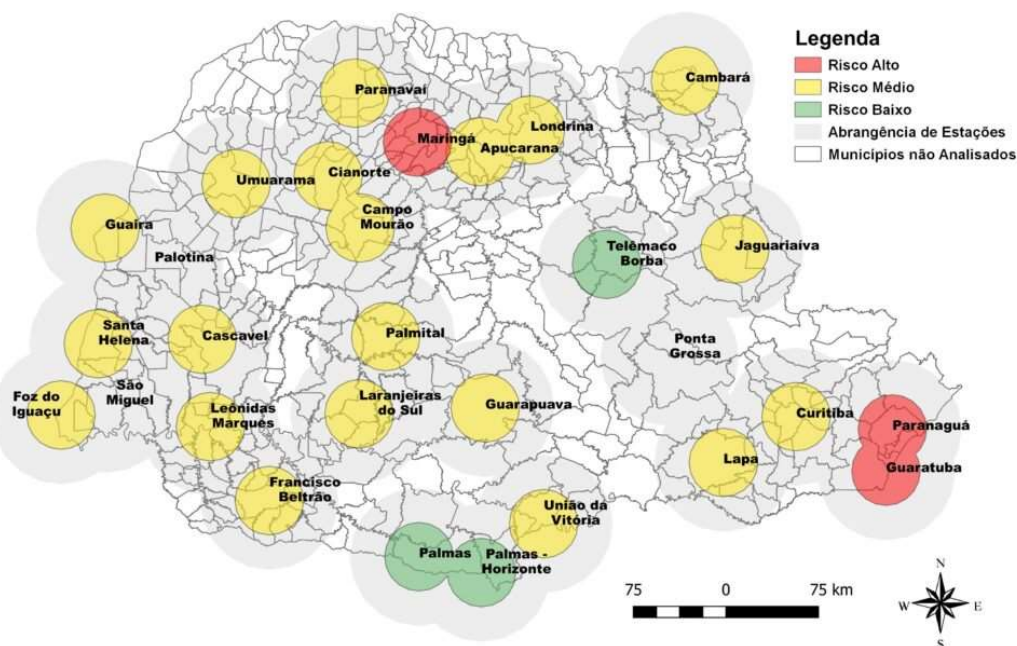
Legenda
Risco Alto
Risco Médio
Risco Baixo
Abrangência de Estações
Municípios não Analisados

Cambará
Paranavaí
Londrina
Maringá
Apucarana
Cianorte
Umuarama
Campo Mourão
Guaíra
Palotina
Telêmaco Borba
Jaguariaíva
Santa Helena
Cascavel
Palmital
Ponta Grossa
São Miguel
Foz do Iguaçu
Leônidas Marques
Laranjeiras do Sul
Guarapuava
Curitiba
Paranaguá
Guaratuba
Lapa
Francisco Beltrão
União da Vitória
Palmas
Palmas - Horizonte

75 0 75 km
N
W E
S